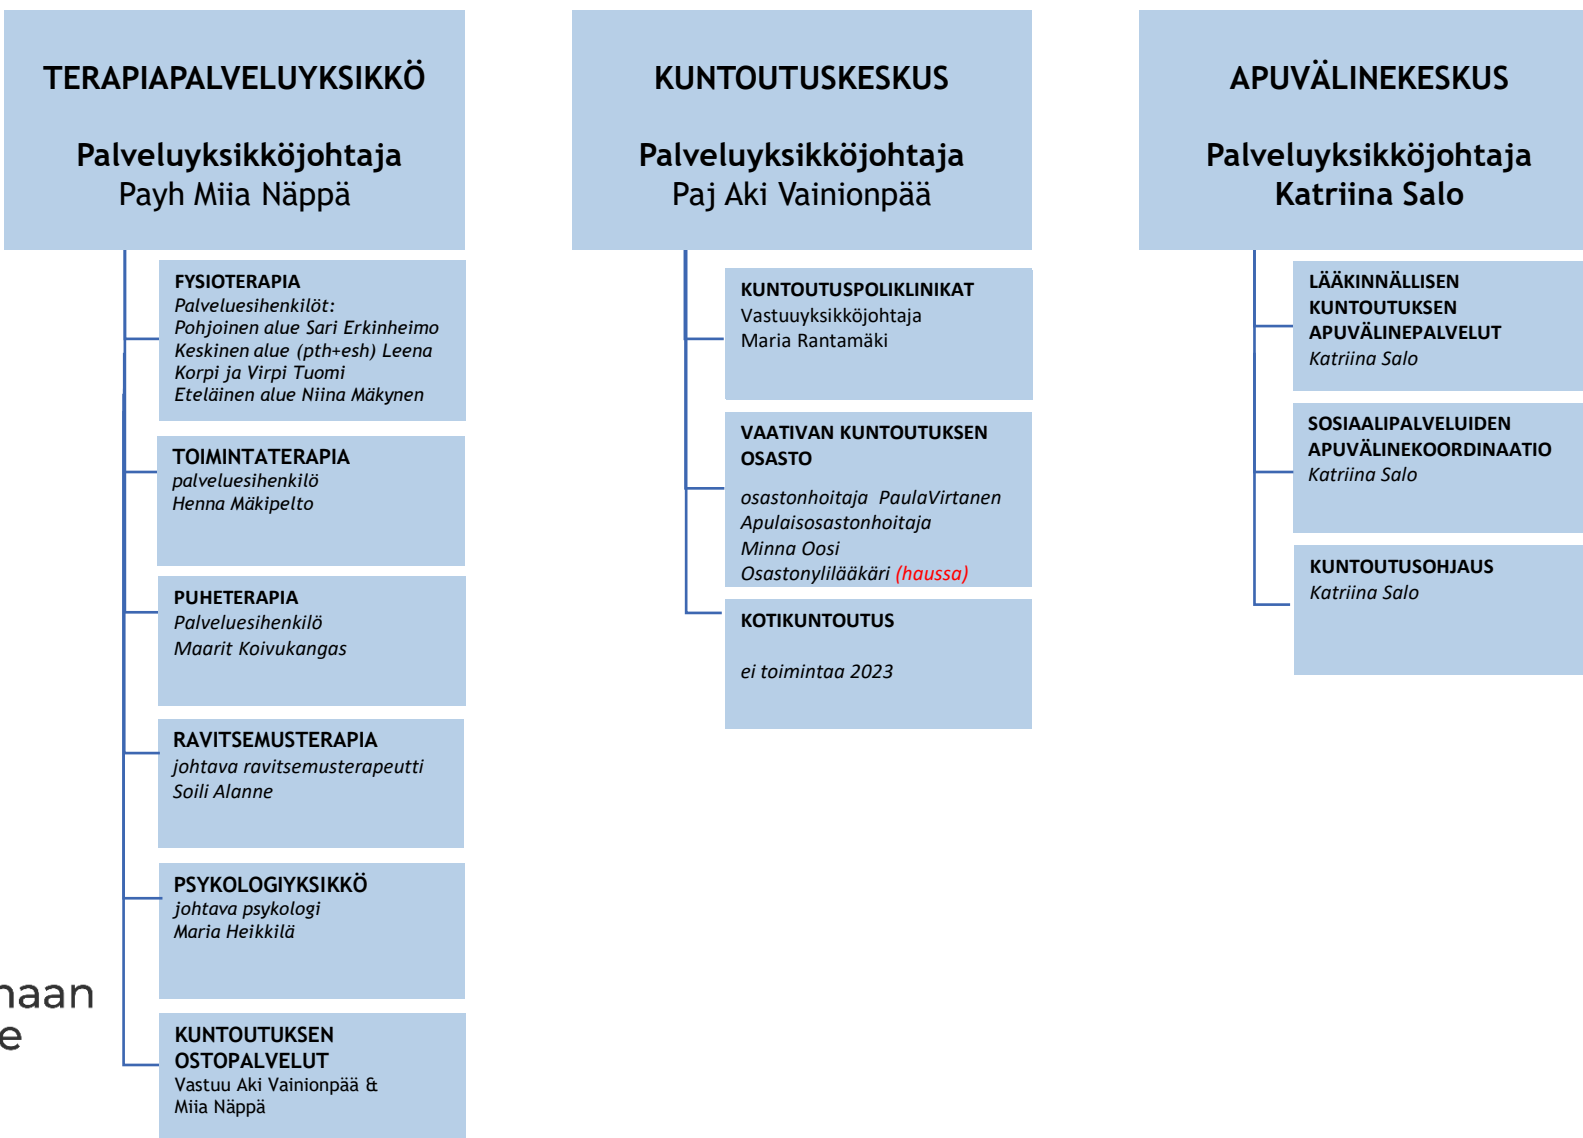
TERAPIAPALVELUYKSIKKÖ

Palveluyksikköjohtaja
Payh Miia Näppä

FYSIOTERAPIA
Palveluesihenkilöt:
Pohjoinen alue Sari Erkinheimo
Keskinen alue (pth+esh) Leena Korpi ja Virpi Tuomi
Eteläinen alue Niina Mäkynen

TOIMINTATERAPIA
palveluesihenkilö
Henna Mäkipelto

PUHETERAPIA
Palveluesihenkilö
Maarit Koivukangas

RAVITSEMUSTERAPIA
johtava ravitsemusterapeutti
Soili Alanne

PSYKOLOGIYKSIKKÖ
johtava psykologi
Maria Heikkilä

KUNTOUTUKSEN OSTOPALVELUT
Vastuu Aki Vainionpää & Miia Näppä

KUNTOUTUSKESKUS

Palveluyksikköjohtaja
Paj Aki Vainionpää

KUNTOUTUSPOLIKLINIKAT
Vastuuyksikköjohtaja
Maria Rantamäki

VAATIVAN KUNTOUTUKSEN OSASTO

osastonhoitaja PaulaVirtanen
Apulaisosastonhoitaja
Minna Oosi
Osastonylilääkäri (haussa)

KOTIKUNTOUTUS

ei toimintaa 2023

APUVÄLINEKESKUS

Palveluyksikköjohtaja
Katriina Salo

LÄÄKINNÄLLISEN KUNTOUTUKSEN APUVÄLINEPALVELUT
Katriina Salo

SOSIAALIPALVELUIDEN APUVÄLINEKOORDINAATIO
Katriina Salo

KUNTOUTUSOHJAUS
Katriina Salo

naan
e